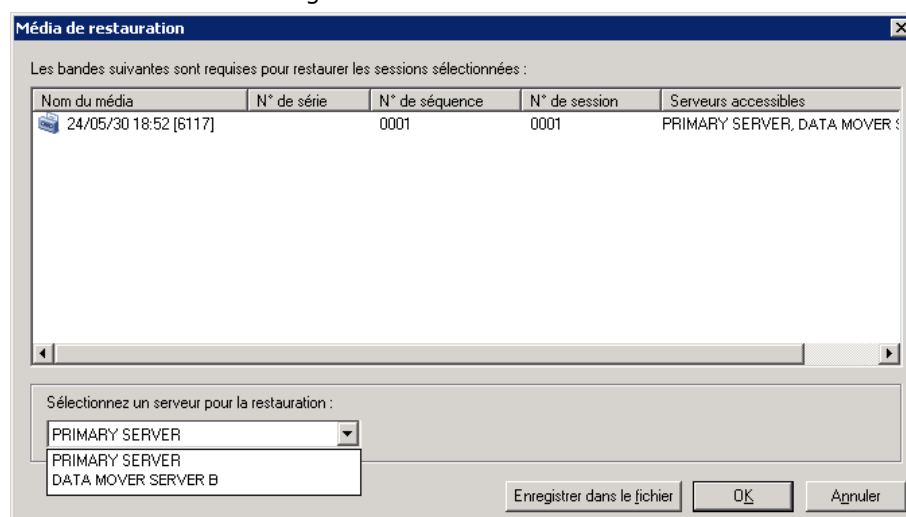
Média de restauration

Les bandes suivantes sont requises pour restaurer les sessions sélectionnées :

| Nom du média | N° de série | N° de séquence | N° de session | Serveurs accessibles |
|---|---|---|---|---|
| 24/05/30 18:52 [6117] | | 0001 | 0001 | PRIMARY SERVER, DATA MOVER S |

Sélectionnez un serveur pour la restauration :

PRIMARY SERVER

PRIMARY SERVER
DATA MOVER SERVER B

Enregistrer dans le fichier
OK
Annuler